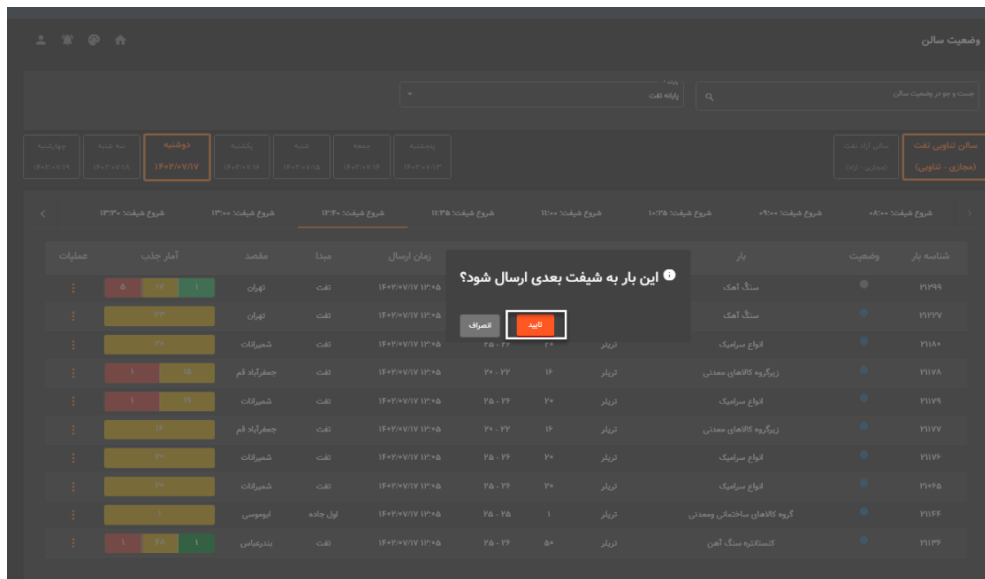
وضعیت سالن

جست و جو در وضعیت سالن

پایانه
پایانه تفت

سالن تناوبی تفت (مجازی - تناوبی)

سالن آزاد تفت (مجازی - آزاد)

پنجشنبه
۱۴۰۲/۰۷/۱۳

جمعه
۱۴۰۲/۰۷/۱۴

شنبه
۱۴۰۲/۰۷/۱۵

یکشنبه
۱۴۰۲/۰۷/۱۶

دوشنبه
۱۴۰۲/۰۷/۱۷

سه شنبه
۱۴۰۲/۰۷/۱۸

چهارشنبه
۱۴۰۲/۰۷/۱۹

شروع شیفت: ۰۸:۰۰
شروع شیفت: ۰۹:۰۰
شروع شیفت: ۱۰:۳۵
شروع شیفت: ۱۱:۰۰
شروع شیفت: ۱۱:۳۵
شروع شیفت: ۱۲:۴۰
شروع شیفت: ۱۳:۰۰
شروع شیفت: ۱۳:۳۰

| شناسه بار | وضعیت | بار | | | | زمان ارسال | مبدا | مقصد | آمار جلب | عملیات |
|---|---|---|---|---|---|---|---|---|---|---|
| ۲۱۱۹۹ | | سنگ آهک | | | | ۱۴۰۲/۰۷/۱۷ ۱۳:۰۵ | تفت | تهران | ۱ ۲۲ ۸ | ⋮ |
| ۲۱۱۲۷ | | سنگ آهک | | | | ۱۴۰۲/۰۷/۱۷ ۱۳:۰۵ | تفت | تهران | ۲۳ | ⋮ |
| ۲۱۱۸۰ | | انواع سرامیک | تریلر | ۲۰ | ۲۵ - ۲۲ | | تفت | شمیرانات | ۲۶ | ⋮ |
| ۲۱۱۷۸ | | زیرگروه کالاهای معدنی | تریلر | ۱۶ | ۲۰ - ۲۲ | ۱۴۰۲/۰۷/۱۷ ۱۳:۰۵ | تفت | جعفرآباد قم | ۱۵ ۱ | ⋮ |
| ۲۱۱۷۹ | | انواع سرامیک | تریلر | ۲۰ | ۲۵ - ۲۶ | ۱۴۰۲/۰۷/۱۷ ۱۳:۰۵ | تفت | شمیرانات | ۱۲ ۱ | ⋮ |
| ۲۱۱۷۷ | | زیرگروه کالاهای معدنی | تریلر | ۱۶ | ۲۰ - ۲۲ | ۱۴۰۲/۰۷/۱۷ ۱۳:۰۵ | تفت | جعفرآباد قم | ۱۶ | ⋮ |
| ۲۱۱۷۶ | | انواع سرامیک | تریلر | ۲۰ | ۲۵ - ۲۶ | ۱۴۰۲/۰۷/۱۷ ۱۳:۰۵ | تفت | شمیرانات | ۲۰ | ⋮ |
| ۲۱۰۶۵ | | انواع سرامیک | تریلر | ۲۰ | ۲۵ - ۲۶ | ۱۴۰۲/۰۷/۱۷ ۱۳:۰۵ | تفت | شمیرانات | ۲۰ | ⋮ |
| ۲۱۱۴۴ | | گروه کالاهای ساختمانی ومعدنی | تریلر | ۱ | ۲۵ - ۲۵ | ۱۴۰۲/۰۷/۱۷ ۱۳:۰۵ | اول جاده | ابوموسی | ۱ | ⋮ |
| ۲۱۱۳۶ | | کنسانتره سنگ آهن | تریلر | ۵۰ | ۲۵ - ۲۶ | ۱۴۰۲/۰۷/۱۷ ۱۳:۰۵ | تفت | بندرعباس | ۱ ۲۸ ۱ | ⋮ |

این بار به شیفت بعدی ارسال شود؟

تایید
انصراف